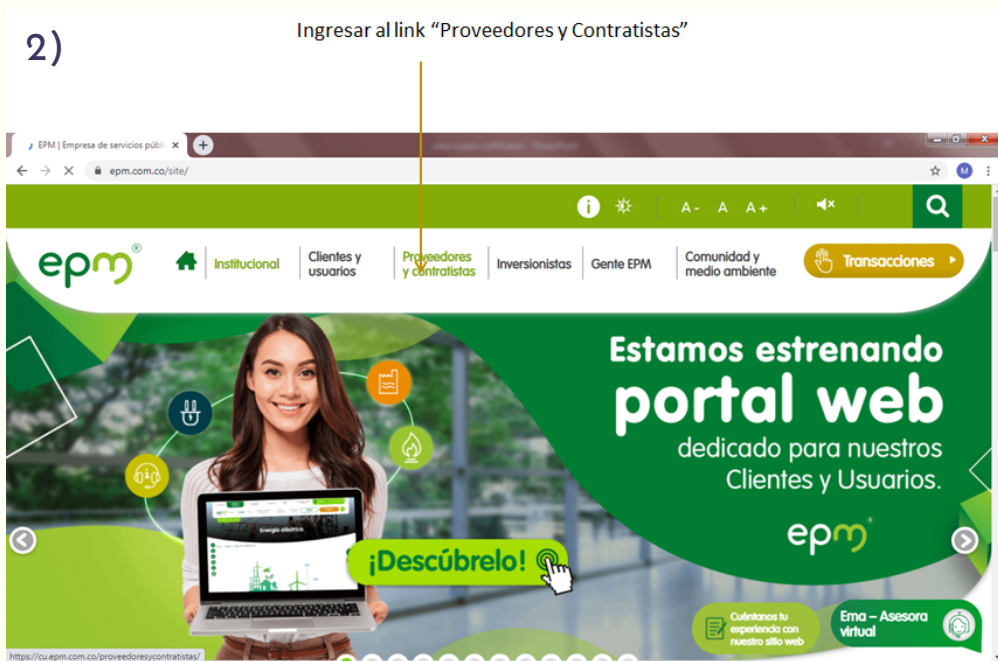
2)

Ingresar al link “Proveedores y Contratistas”

EPM | Empresa de servicios públi

epm.com.co/site/

A- A A+

epm

Institucional

Clientes y usuarios

Proveedores y contratistas

Inversionistas

Gente EPM

Comunidad y medio ambiente

Transacciones

Estamos estrenando portal web dedicado para nuestros Clientes y Usuarios.

epm

Energía eléctrica

¡Descúbrelo!

Cuéntanos tu experiencia con nuestro sitio web

Ema – Asesora virtual

https://cu.epm.com.co/proveedoresycontratistas/